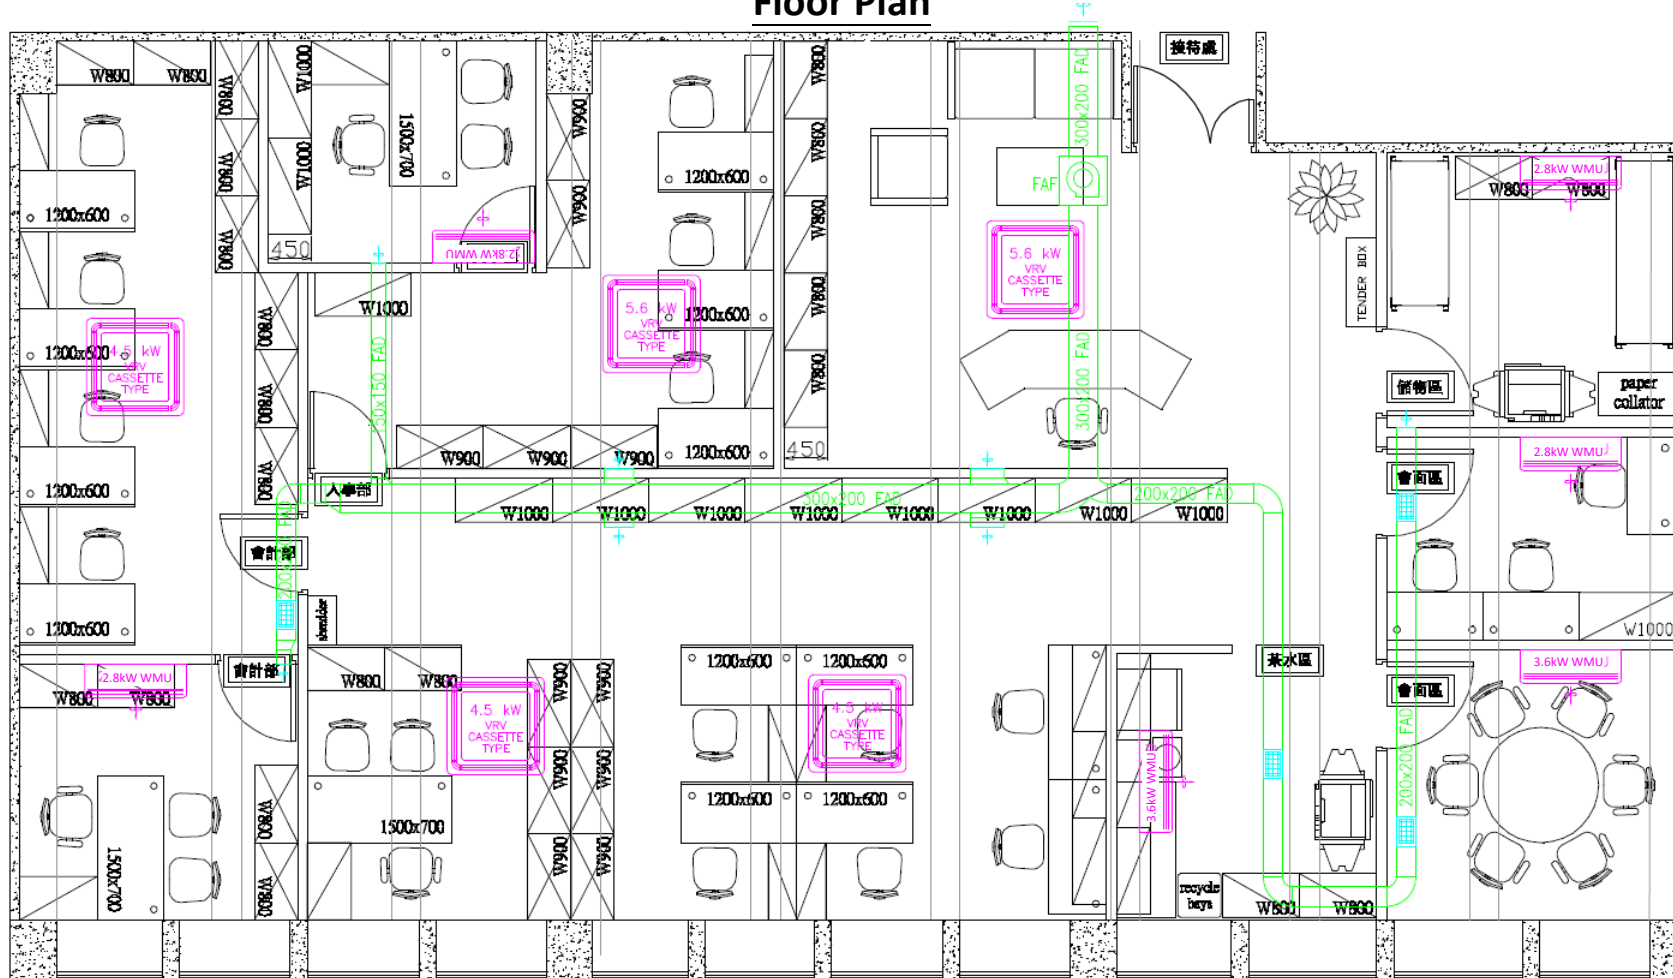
Floor Plan

W800 W800 W800 W800 W800 W1000 W1000 1500x700 W900 W900 450 2.8kW WMU W1000
1200x600 1200x600 1200x600 1200x600 1200x600 1200x600 1200x600
W800 W800 W800 W800 W800 W800 W800 W800 W800
4.5 kW VRV CASSETTE TYPE
5.6 kW VRV CASSETTE TYPE
5.6 kW VRV CASSETTE TYPE
300x200 FAD
300x300 FAD
FAF
接待處
2.8kW WMU W800 W800
TENDER BOX
儲物區
paper collator
2.8kW WMU
會面區
300x150 FAD
W900 W900 W900 450
人事部
W1000 W1000 W1000 W1000 W1000 W1000 W1000 W1000
300x200 FAD
200x200 FAD
會計部
200x200 FAD
shredder
會計部
2.8kW WMU
W800 W800
W800 W800
4.5 kW VRV CASSETTE TYPE
W900 W900 W900 W900 W900 W900
1500x700
1500x700
W800 W800
1200x600 1200x600
4.5 kW VRV CASSETTE TYPE
1200x600 1200x600
茶水區
3.6kW WMU
recycle bays
W800 W800
200x200 FAD
會面區
W1000
3.6kW WMU